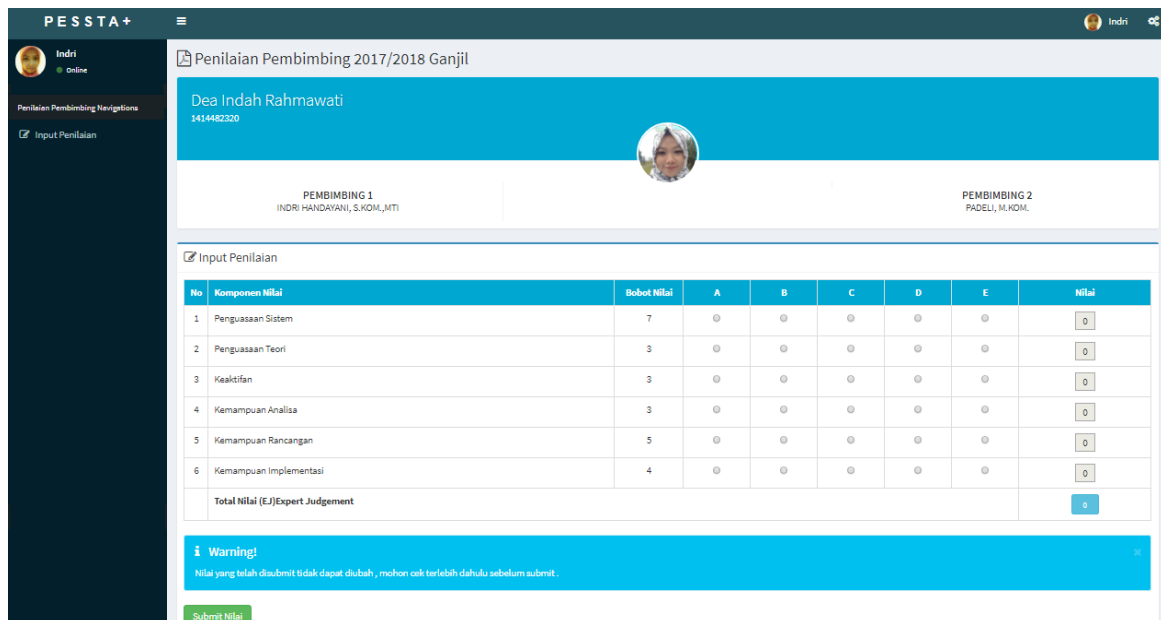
PESSTA+

Indri

Indri
Online

Penilaian Pembimbing Navigations

Input Penilaian

Penilaian Pembimbing 2017/2018 Ganjil

Dea Indah Rahmawati
1414482320

PEMBIMBING 1
INDRI HANDAYANI, S.KOM.,MTI

PEMBIMBING 2
PADELI, M.KOM.

Input Penilaian

| No | Komponen Nilai | Bobot Nilai | A | B | C | D | E | Nilai |
|---|---|---|---|---|---|---|---|---|
| 1 | Penguasaan Sistem | 7 | | | | | | 0 |
| 2 | Penguasaan Teori | 3 | | | | | | 0 |
| 3 | Keaktifan | 3 | | | | | | 0 |
| 4 | Kemampuan Analisa | 3 | | | | | | 0 |
| 5 | Kemampuan Rancangan | 5 | | | | | | 0 |
| 6 | Kemampuan Implementasi | 4 | | | | | | 0 |
| | Total Nilai (EJ)Expert Judgement | | | | | | | 0 |

Warning!
Nilai yang telah disubmit tidak dapat diubah , mohon cek terlebih dahulu sebelum submit .

×

Submit Nilai